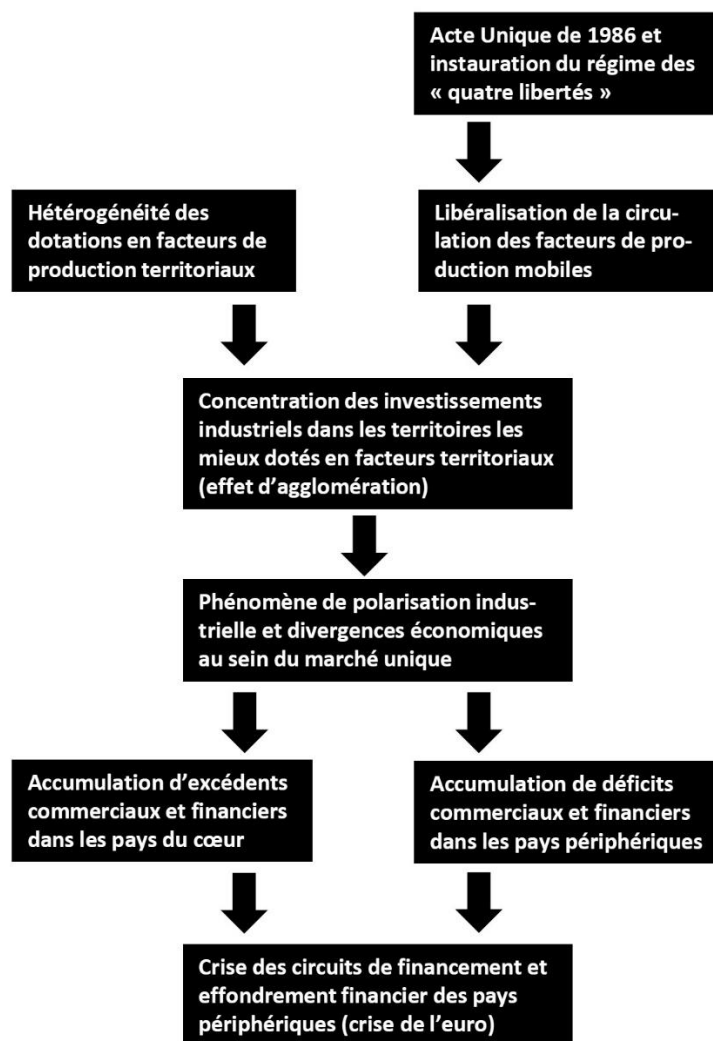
Acte Unique de 1986 et instauration du régime des « quatre libertés »

Hétérogénéité des dotations en facteurs de production territoriaux

Libéralisation de la circulation des facteurs de production mobiles

Concentration des investissements industriels dans les territoires les mieux dotés en facteurs territoriaux (effet d'agglomération)

Phénomène de polarisation industrielle et divergences économiques au sein du marché unique

Accumulation d'excédents commerciaux et financiers dans les pays du cœur

Accumulation de déficits commerciaux et financiers dans les pays périphériques

Crise des circuits de financement et effondrement financier des pays périphériques (crise de l'euro)